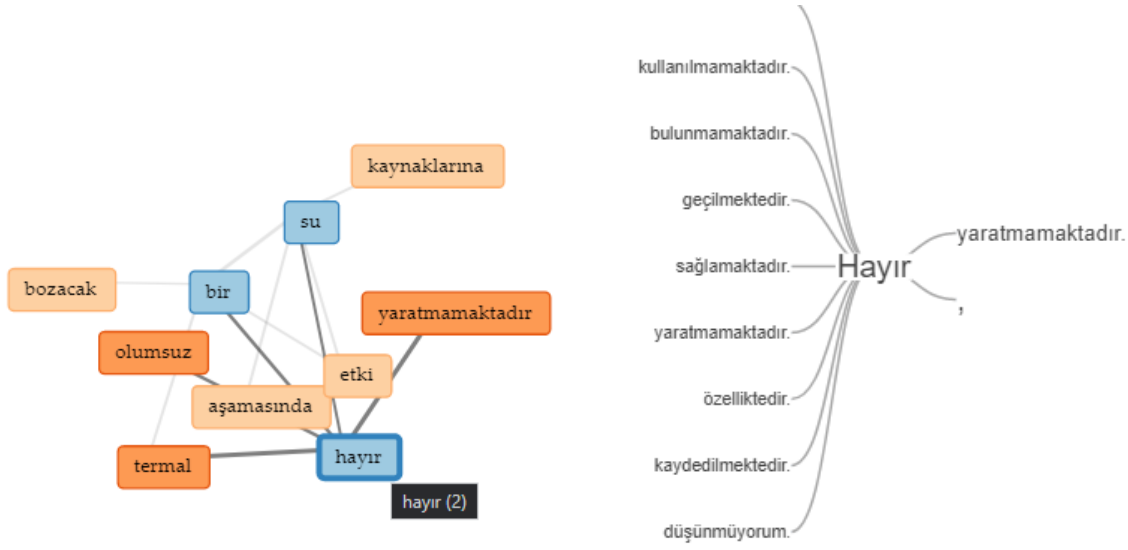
kaynaklarına

su

bozacak

bir

yaratmamaktadır

olumsuz

etki

aşamasında

termal

hayır

hayır (2)

kullanılmamaktadır.

bulunmamaktadır.

geçilmektedir.

sağlamaktadır.

Hayır

yaratmamaktadır.

,

yaratmamaktadır.

özelliktedir.

kaydedilmektedir.

düşünmüyorum.